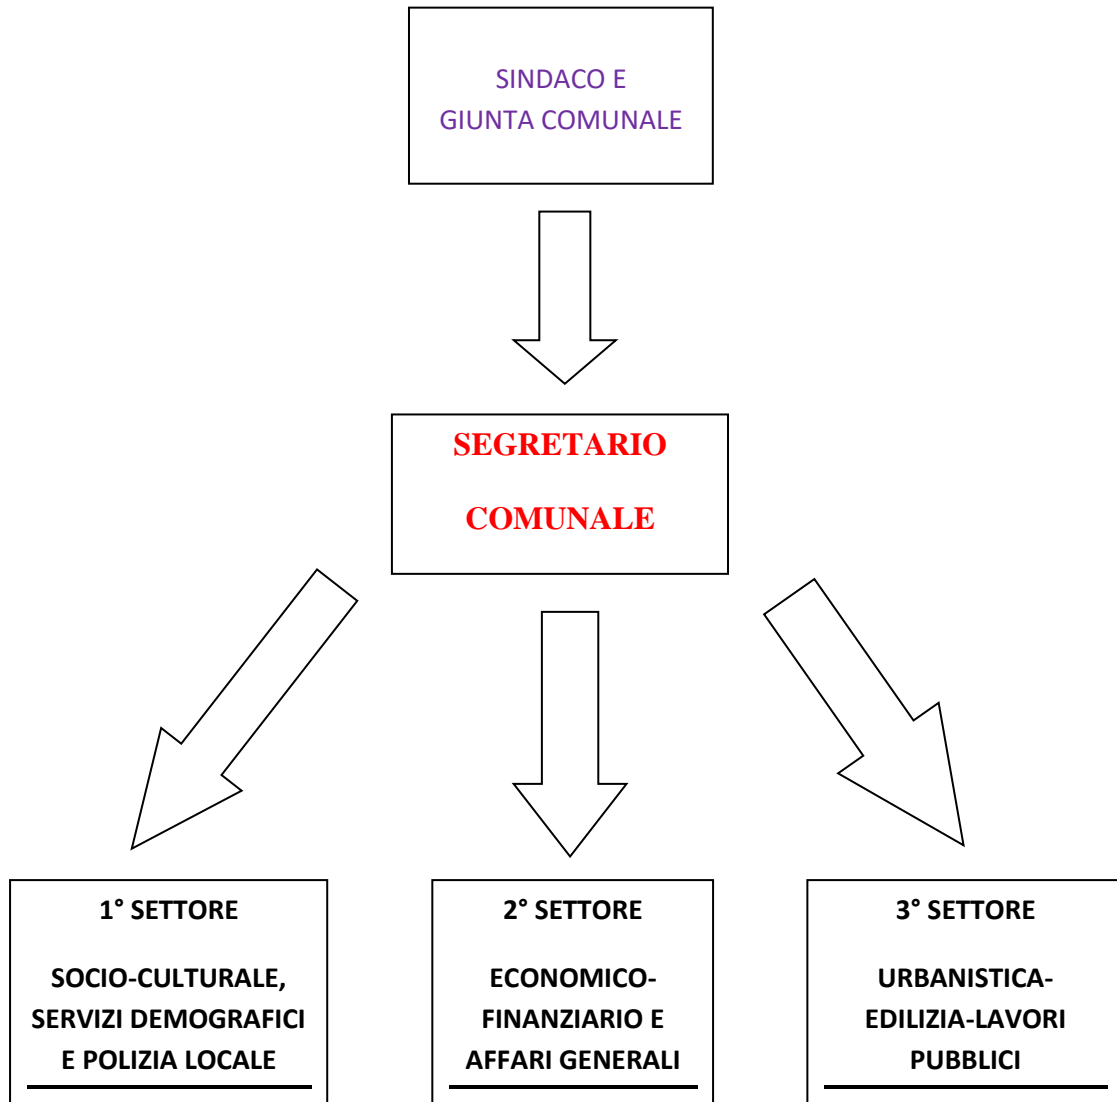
SINDACO E
GIUNTA COMUNALE

SEGRETARIO
COMUNALE

1° SETTORE
SOCIO-CULTURALE, SERVIZI DEMOGRAFICI E POLIZIA LOCALE

2° SETTORE
ECONOMICO-FINANZIARIO E AFFARI GENERALI

3° SETTORE
URBANISTICA-EDILIZIA-LAVORI PUBBLICI